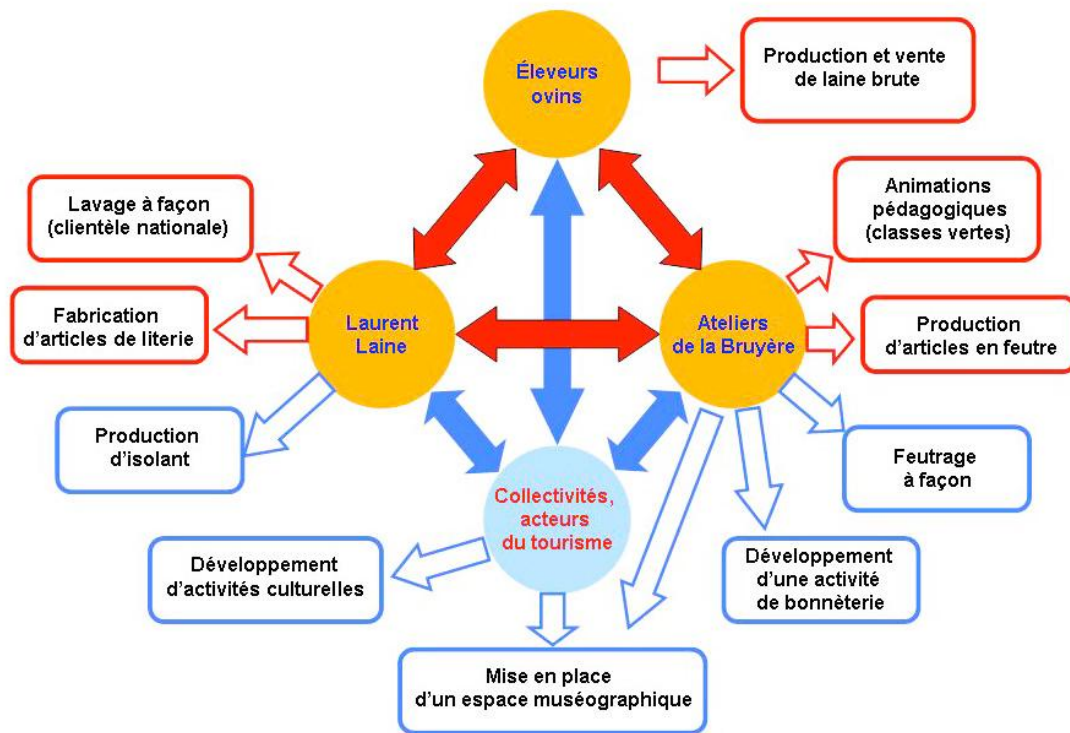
Éleveurs ovins

Production et vente de laine brute

Lavage à façon (clientèle nationale)

Animations pédagogiques (classes vertes)

Fabrication d'articles de literie

Laurent Laine

Ateliers de la Bruyère

Production d'articles en feutre

Production d'isolant

Feutrage à façon

Collectivités, acteurs du tourisme

Développement d'activités culturelles

Développement d'une activité de bonnèterie

Mise en place d'un espace muséographique